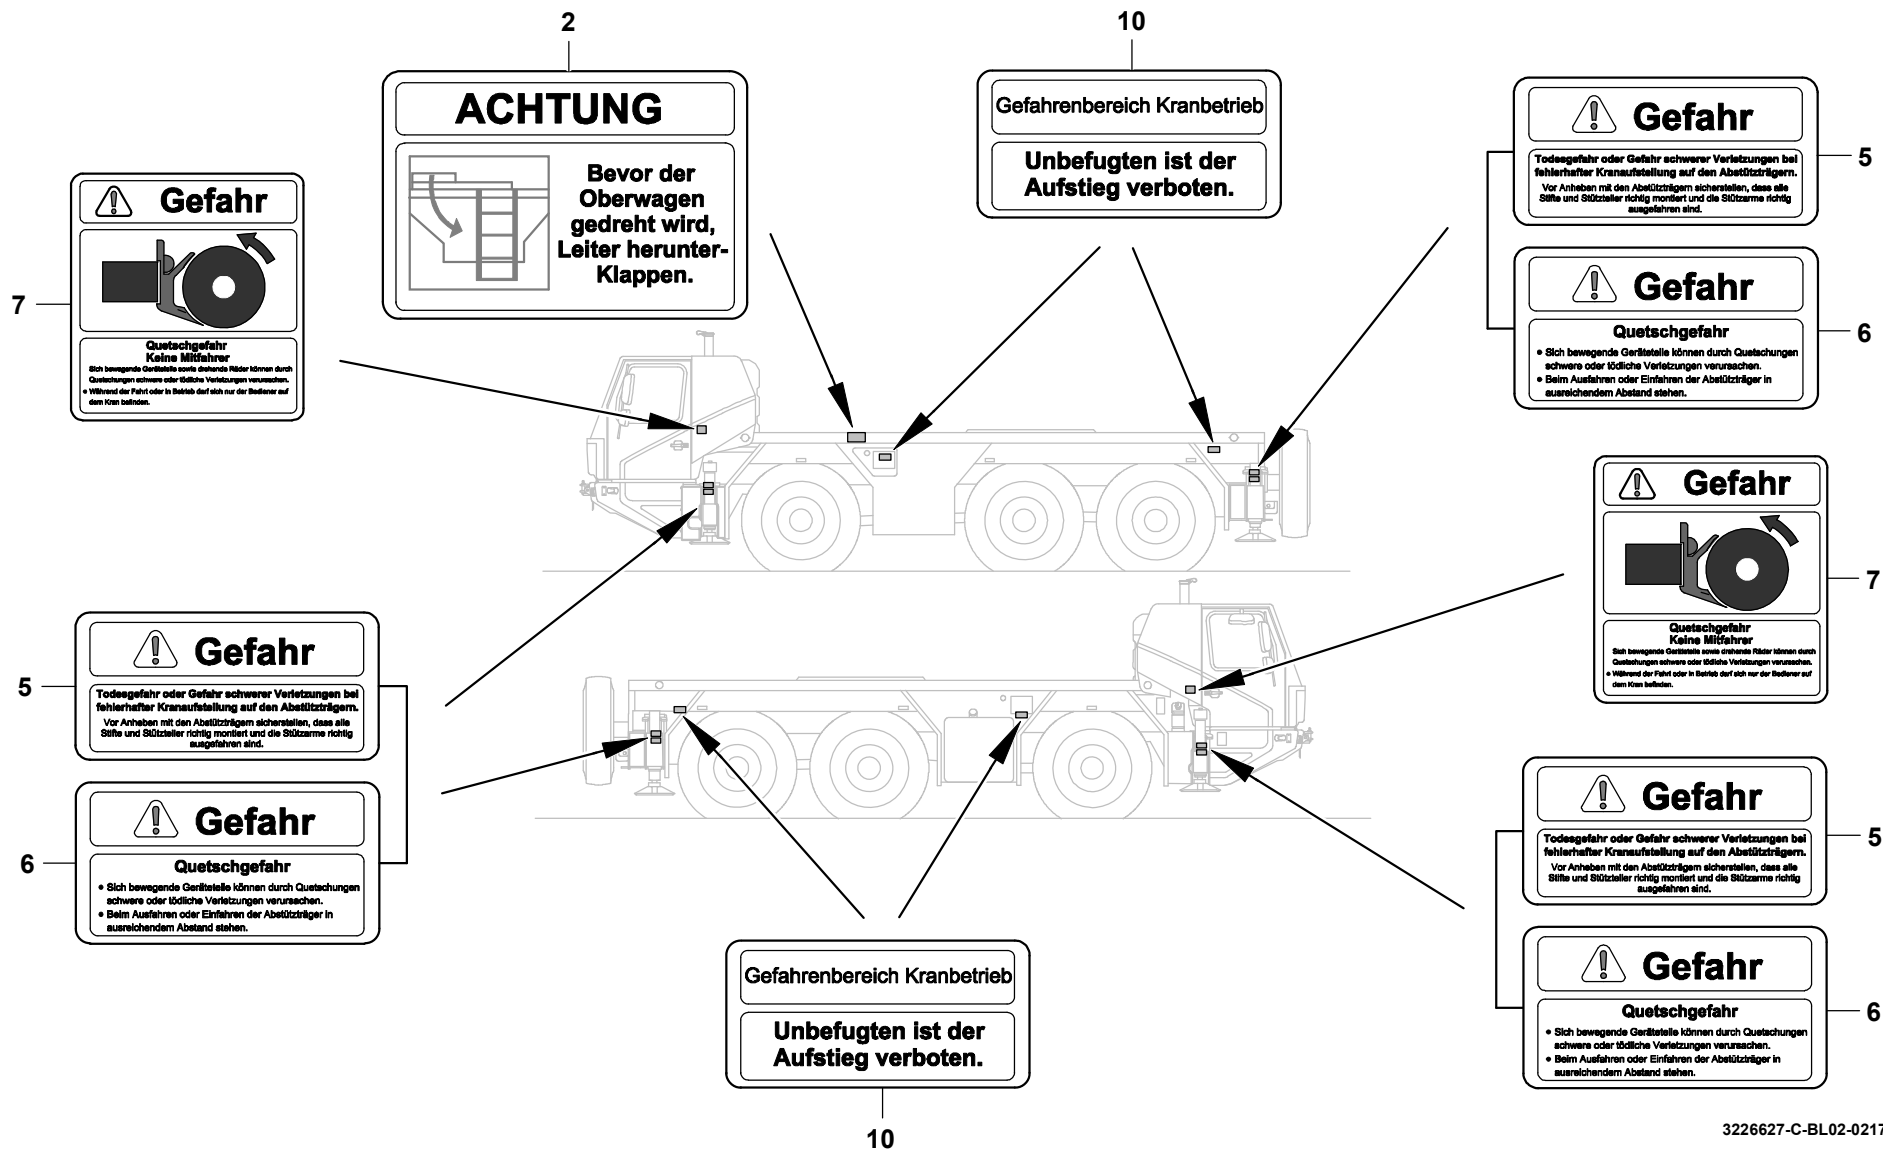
2

ACHTUNG

Bevor der Oberwagen gedreht wird, Leiter herunter-Klappen.

10

Gefahrenbereich Kranbetrieb

Unbefugten ist der Aufstieg verboten.

Gefahr

Todesgefahr oder Gefahr schwerer Verletzungen bei fehlerhafter Kranaufstellung auf den Abstützträgern.

Vor Anheben mit den Abstützträgern sicherstellen, dass alle Stifte und Stützteller richtig montiert und die Stützarme richtig ausgefahren sind.

5

Gefahr

Quetschgefahr

• Sich bewegende Gerätteile können durch Quetschungen schwere oder tödliche Verletzungen verursachen.
• Beim Ausfahren oder Einfahren der Abstützträger in ausreichendem Abstand stehen.

6

7

Gefahr

Quetschgefahr
Keine Mitfahrer

Sich bewegende Gerätteile sowie drehende Räder können durch Quetschungen schwere oder tödliche Verletzungen verursachen.
• Während der Fahrt oder in Betrieb darf sich nur der Bediener auf dem Kran befinden.

Gefahr

Quetschgefahr
Keine Mitfahrer

Sich bewegende Gerätteile sowie drehende Räder können durch Quetschungen schwere oder tödliche Verletzungen verursachen.
• Während der Fahrt oder in Betrieb darf sich nur der Bediener auf dem Kran befinden.

7

5

Gefahr

Todesgefahr oder Gefahr schwerer Verletzungen bei fehlerhafter Kranaufstellung auf den Abstützträgern.

Vor Anheben mit den Abstützträgern sicherstellen, dass alle Stifte und Stützteller richtig montiert und die Stützarme richtig ausgefahren sind.

6

Gefahr

Quetschgefahr

• Sich bewegende Gerätteile können durch Quetschungen schwere oder tödliche Verletzungen verursachen.
• Beim Ausfahren oder Einfahren der Abstützträger in ausreichendem Abstand stehen.

Gefahr

Todesgefahr oder Gefahr schwerer Verletzungen bei fehlerhafter Kranaufstellung auf den Abstützträgern.

Vor Anheben mit den Abstützträgern sicherstellen, dass alle Stifte und Stützteller richtig montiert und die Stützarme richtig ausgefahren sind.

5

Gefahr

Quetschgefahr

• Sich bewegende Gerätteile können durch Quetschungen schwere oder tödliche Verletzungen verursachen.
• Beim Ausfahren oder Einfahren der Abstützträger in ausreichendem Abstand stehen.

6

Gefahrenbereich Kranbetrieb

Unbefugten ist der Aufstieg verboten.

10

3226627-C-BL02-0217